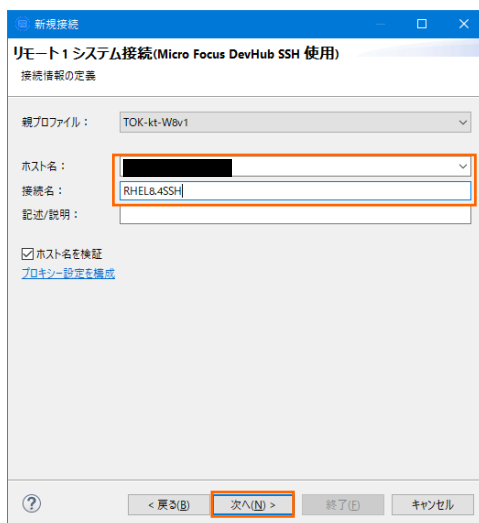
新規接続

リモート 1 システム接続(Micro Focus DevHub SSH 使用)
接続情報の定義

親プロファイル: TOK-kt-W8v1

ホスト名:
接続名: RHEL8.4SSH
記述/説明:

ホスト名を検証
プロキシー設定を構成

?
< 戻る(B)
次へ(N) >
終了(F)
キャンセル